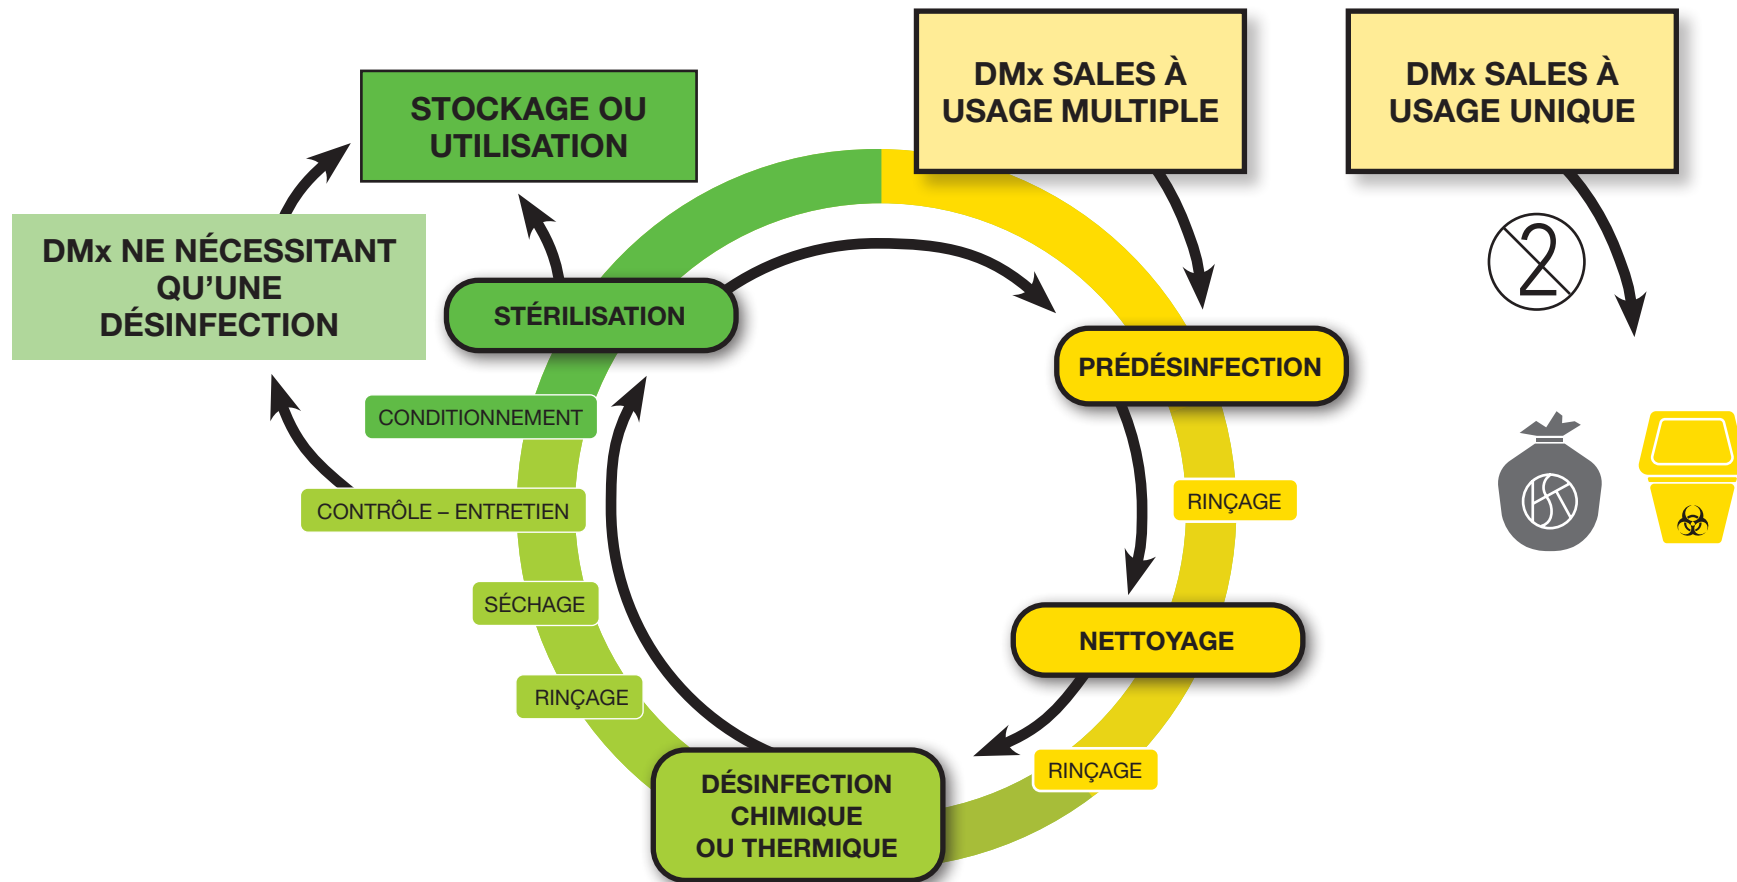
STOCKAGE OU UTILISATION

DMx SALES À USAGE MULTIPLE

DMx SALES À USAGE UNIQUE

DMx NE NÉCESSITANT QU’UNE DÉSINFECTION

STÉRILISATION

PRÉDÉSINFECTION

CONDITIONNEMENT

RINÇAGE

CONTRÔLE – ENTRETIEN

SÉCHAGE

NETTOYAGE

RINÇAGE

RINÇAGE

DÉSINFECTION CHIMIQUE OU THERMIQUE